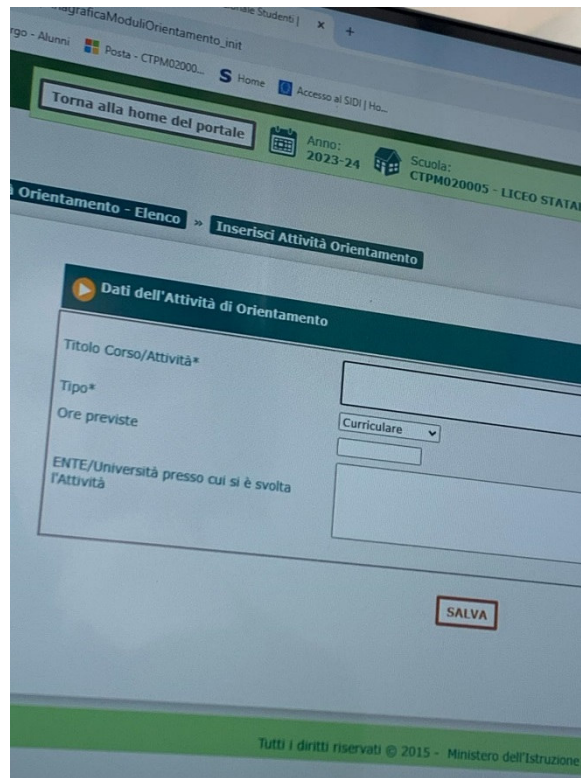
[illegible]graficaModuliOrientamento_init
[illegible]ale Studenti | ×
+
rgo - Alunni
Posta - CTPM02000...
S Home
Accesso al SIDI | Ho...

Torna alla home del portale
Anno: 2023-24
Scuola: CTPM020005 - LICEO STATA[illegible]

Orientamento - Elenco » Inserisci Attività Orientamento

Dati dell'Attività di Orientamento

Titolo Corso/Attività*
Tipo*
Curriculare
Ore previste
ENTE/Università presso cui si è svolta l'Attività

SALVA

Tutti i diritti riservati © 2015 - Ministero dell'Istruzione